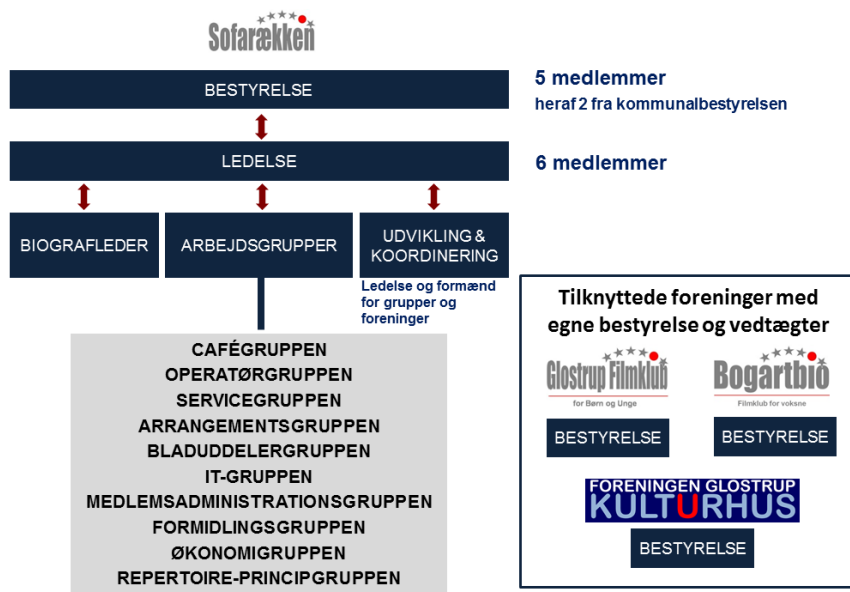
Sofarækken

BESTYRELSE

5 medlemmer
heraf 2 fra kommunalbestyrelsen

LEDELSE

6 medlemmer

BIOGRAFLEDER

ARBEJDSGRUPPER

UDVIKLING & KOORDINERING

Ledelse og formænd for grupper og foreninger

CAFÉGRUPPEN
OPERATØRGRUPPEN
SERVICEGRUPPEN
ARRANGEMENTSGRUPPEN
BLADUDDELERGRUPPEN
IT-GRUPPEN
MEDLEMSADMINISTRATIONSGRUPPEN
FORMIDLINGSGRUPPEN
ØKONOMIGRUPPEN
REPERTOIRE-PRINCIPGRUPPEN

Tilknyttede foreninger med egne bestyrelse og vedtægter

Glostrup Filmklub
for Børn og Unge

BESTYRELSE

Bogartbio
Filmklub for voksne

BESTYRELSE

FORENINGEN GLOSTRUP
KULTURHUS

BESTYRELSE